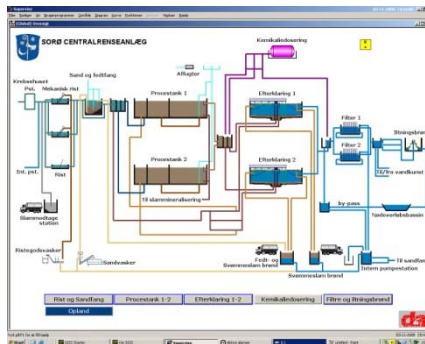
SORØ CENTRALRENSEANLÆG

Kemikaliedosering

Krebsehuset

Pst.

Mekanisk rist

Sand og fedtfang

Afkaster

Procestank 1

Efterklaring 1

Filter 1

Filter 2

Skyllevandstank

Til/fra sandkunst

Procestank 2

Efterklaring 2

Til slamminealisering

Int. pst.

Rist

Slammodtage station

by-pass

Tødeverlebsbassin

Ristegodsvasker

Sandvasker

Fedt- og Svømmeslam brønd

Svømmeslam brønd

Intern pumpestation

Til sandfang

Rist og Sandfang

Procestank 1-2

Efterklaring 1-2

Kemikaliedosering

Filtre og Ilttrapbrønd

Opland